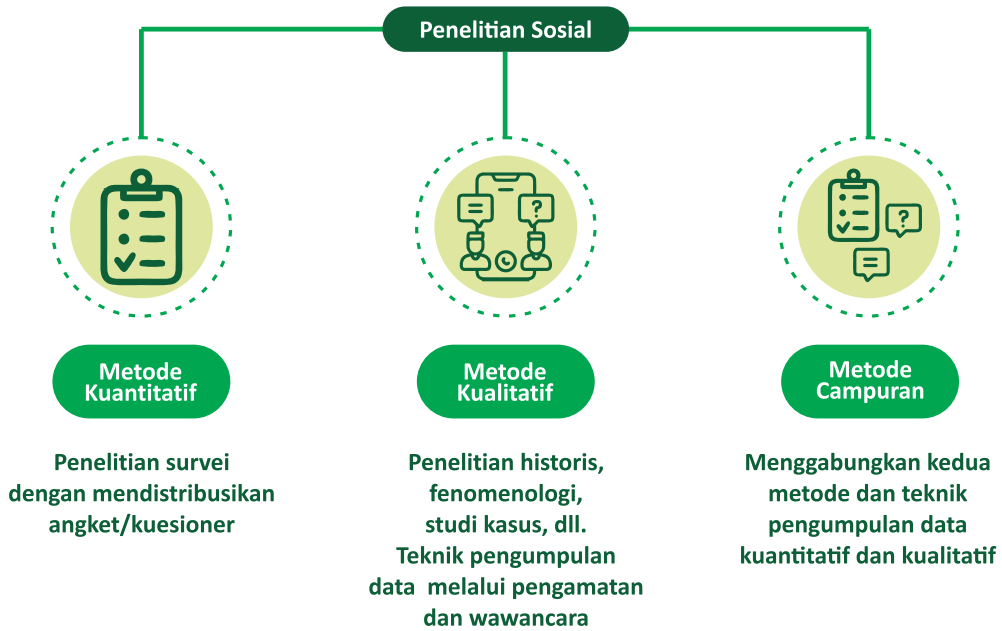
Penelitian Sosial

Metode Kuantitatif

Penelitian survei dengan mendistribusikan angket/kuesioner

Metode Kualitatif

Penelitian historis, fenomenologi, studi kasus, dll. Teknik pengumpulan data melalui pengamatan dan wawancara

Metode Campuran

Menggabungkan kedua metode dan teknik pengumpulan data kuantitatif dan kualitatif